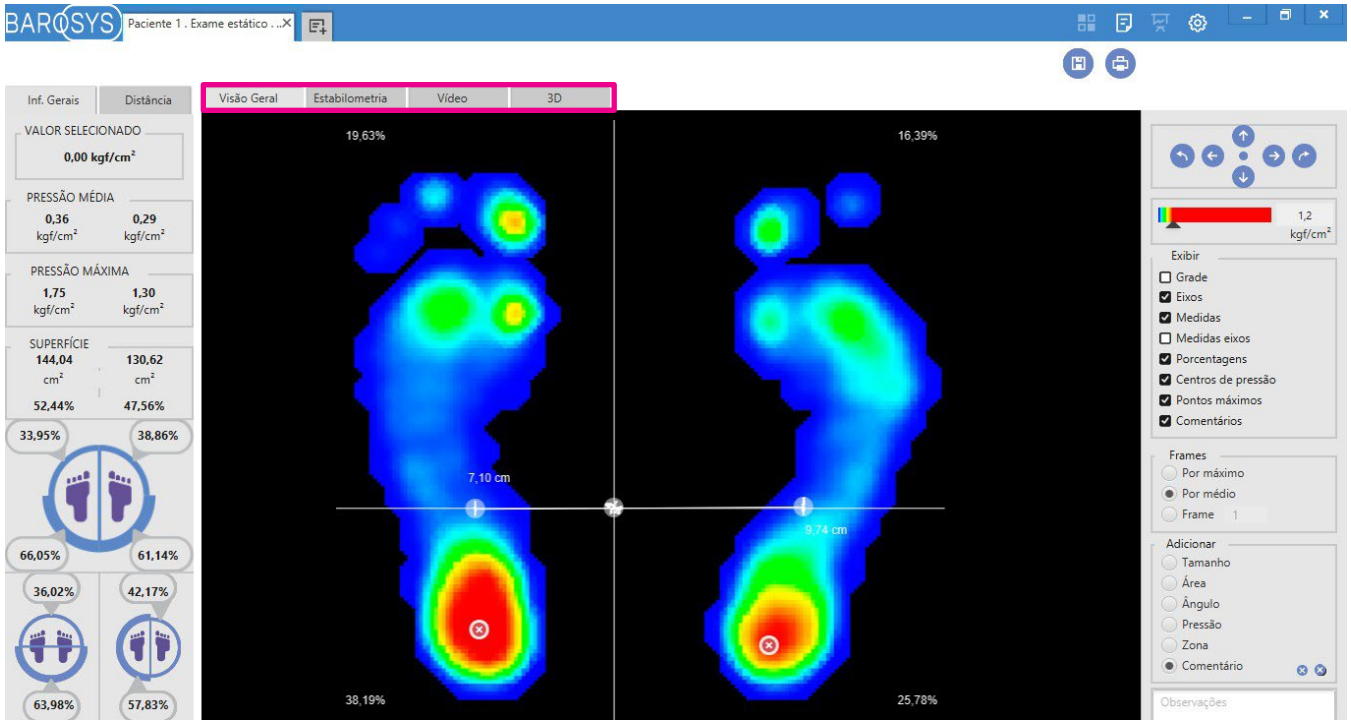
BAROSYS Paciente 1 . Exame estático ... ×

Inf. Gerais Distância

Visão Geral Estabilometria Vídeo 3D

VALOR SELECIONADO
0,00 kgf/cm²

PRESSÃO MÉDIA
0,36 kgf/cm² 0,29 kgf/cm²

PRESSÃO MÁXIMA
1,75 kgf/cm² 1,30 kgf/cm²

SUPERFÍCIE
144,04 cm² 130,62 cm²
52,44% 47,56%

33,95% 38,86%
66,05% 61,14%
36,02% 42,17%
63,98% 57,83%

19,63% 16,39%
7,10 cm
9,74 cm
38,19% 25,78%

1,2 kgf/cm²

Exibir
Grade
Eixos
Medidas
Medidas eixos
Porcentagens
Centros de pressão
Pontos máximos
Comentários

Frames
Por máximo
Por médio
Frame 1

Adicionar
Tamanho
Área
Ângulo
Pressão
Zona
Comentário

Observações